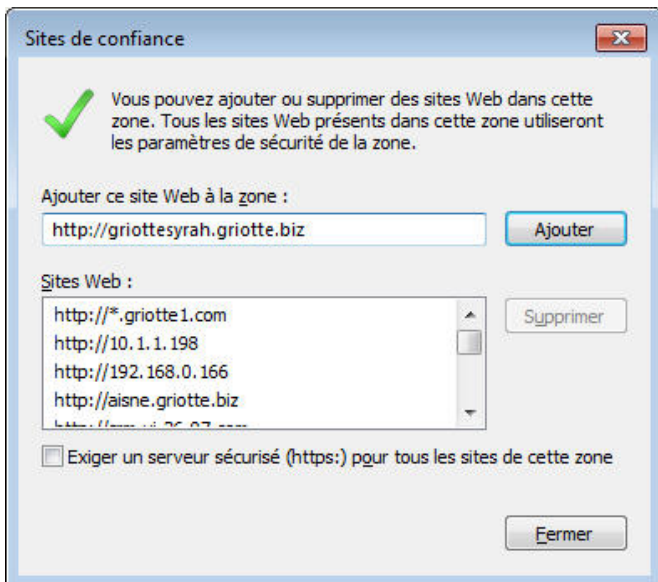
Sites de confiance

Vous pouvez ajouter ou supprimer des sites Web dans cette zone. Tous les sites Web présents dans cette zone utiliseront les paramètres de sécurité de la zone.

Ajouter ce site Web à la zone :

http://griottesyrah.griotte.biz

Ajouter

Sites Web :

http://*.griotte1.com
http://10.1.1.198
http://192.168.0.166
http://aisne.griotte.biz
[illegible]

Supprimer

Exiger un serveur sécurisé (https:) pour tous les sites de cette zone

Fermer